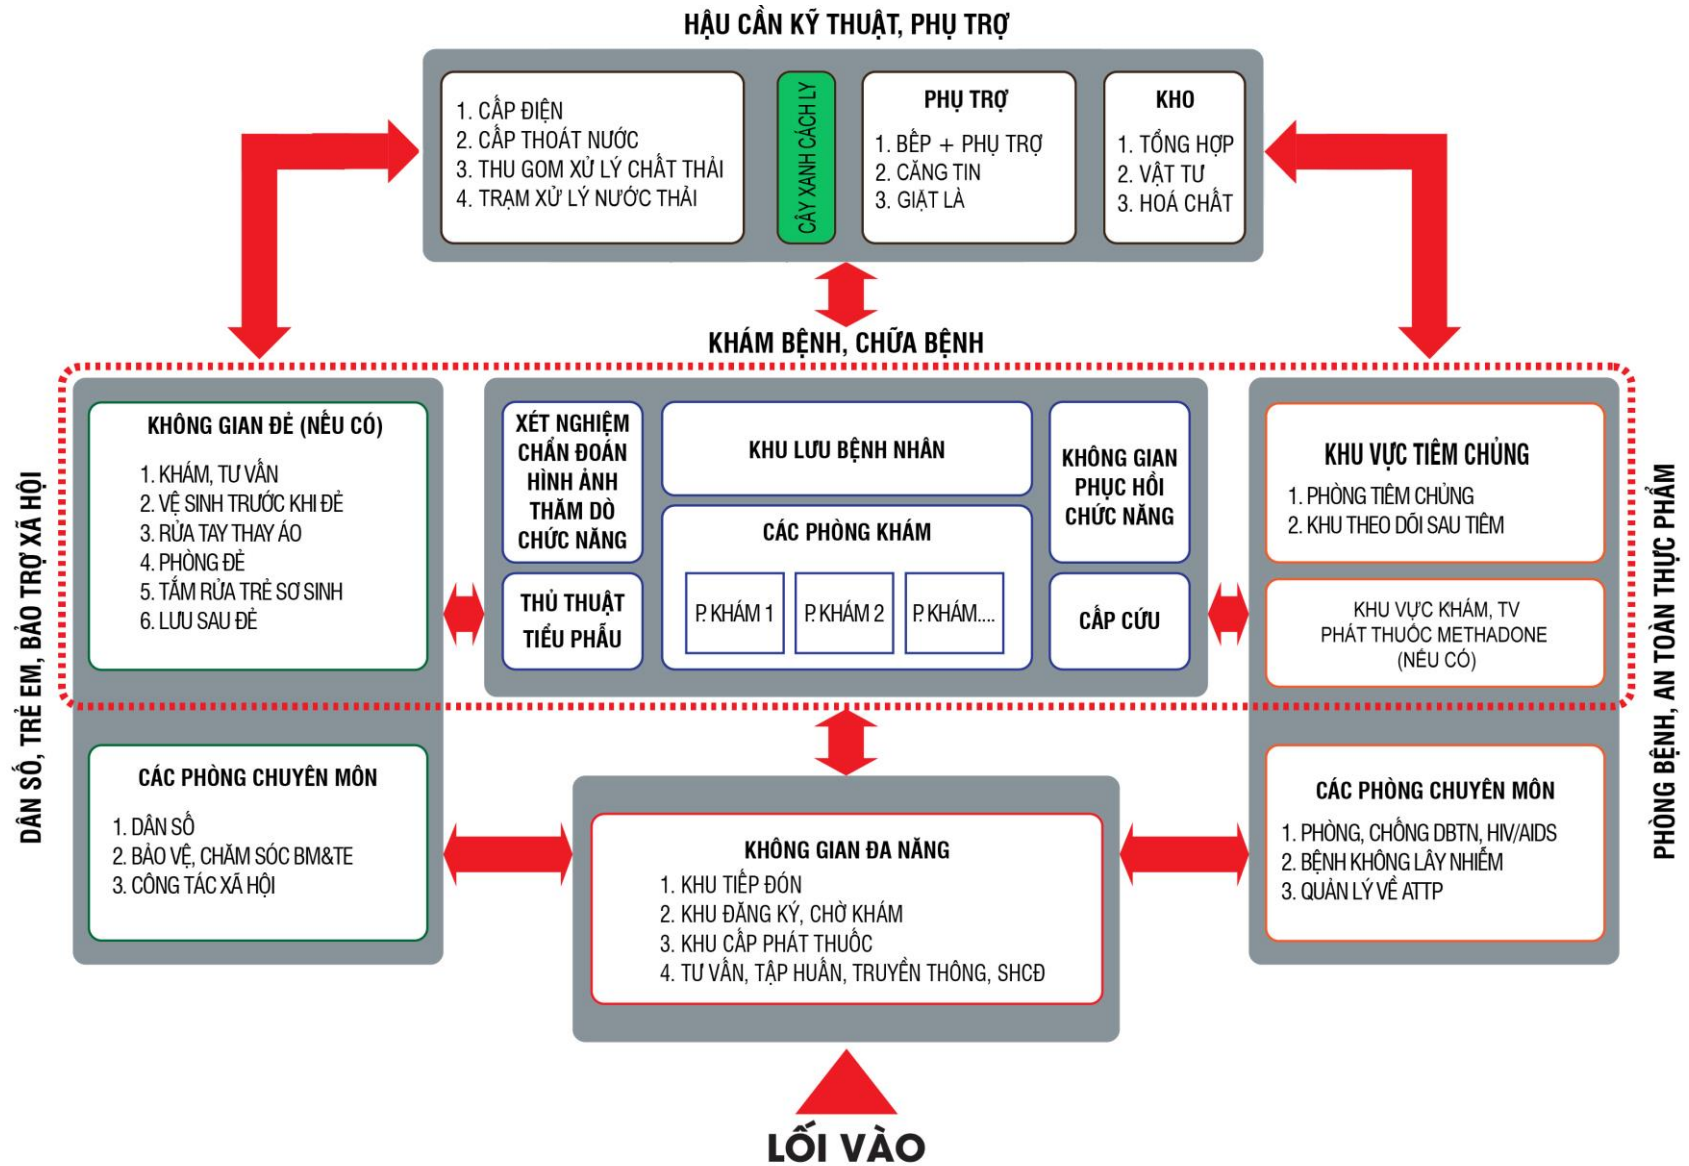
HẬU CẦN KỸ THUẬT, PHỤ TRỢ

1. CẤP ĐIỆN
2. CẤP THOÁT NƯỚC
3. THU GOM XỬ LÝ CHẤT THẢI
4. TRẠM XỬ LÝ NƯỚC THẢI

CÂY XANH CÁCH LY

PHỤ TRỢ
1. BẾP + PHỤ TRỢ
2. CĂNG TIN
3. GIẶT LÀ

KHO
1. TỔNG HỢP
2. VẬT TƯ
3. HOÁ CHẤT

KHÁM BỆNH, CHỮA BỆNH

DÂN SỐ, TRẺ EM, BẢO TRỢ XÃ HỘI

KHÔNG GIAN ĐẺ (NẾU CÓ)
1. KHÁM, TƯ VẤN
2. VỆ SINH TRƯỚC KHI ĐẺ
3. RỬA TAY THAY ÁO
4. PHÒNG ĐẺ
5. TẮM RỬA TRẺ SƠ SINH
6. LƯU SAU ĐẺ

XÉT NGHIỆM CHẨN ĐOÁN HÌNH ẢNH THĂM DÒ CHỨC NĂNG

THỦ THUẬT TIỂU PHẪU

KHU LƯU BỆNH NHÂN

CÁC PHÒNG KHÁM
P.KHÁM 1
P.KHÁM 2
P.KHÁM....

KHÔNG GIAN PHỤC HỒI CHỨC NĂNG

CẤP CỨU

KHU VỰC TIÊM CHỦNG
1. PHÒNG TIÊM CHỦNG
2. KHU THEO DÕI SAU TIÊM

KHU VỰC KHÁM, TV PHÁT THUỐC METHADONE (NẾU CÓ)

PHÒNG BỆNH, AN TOÀN THỰC PHẨM

CÁC PHÒNG CHUYÊN MÔN
1. DÂN SỐ
2. BẢO VỆ, CHĂM SÓC BM&TE
3. CÔNG TÁC XÃ HỘI

KHÔNG GIAN ĐA NĂNG
1. KHU TIẾP ĐÓN
2. KHU ĐĂNG KÝ, CHỜ KHÁM
3. KHU CẤP PHÁT THUỐC
4. TƯ VẤN, TẬP HUẤN, TRUYỀN THÔNG, SHCĐ

CÁC PHÒNG CHUYÊN MÔN
1. PHÒNG, CHỐNG DBTN, HIV/AIDS
2. BỆNH KHÔNG LÂY NHIỄM
3. QUẢN LÝ VỀ ATTP

LỐI VÀO